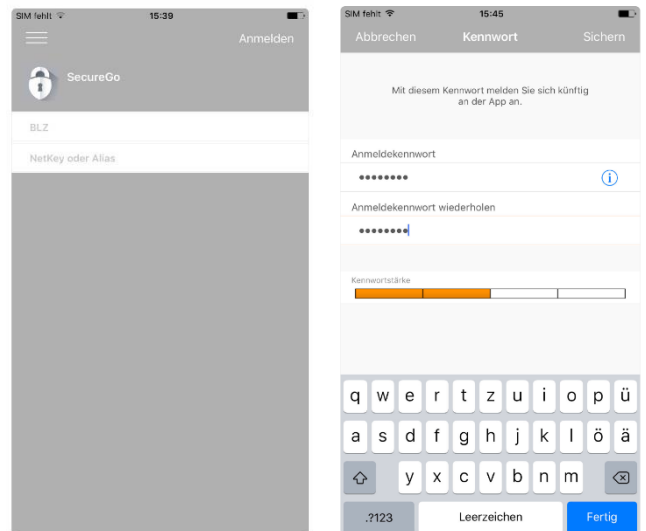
SIM fehlt 15:39

Anmelden

SecureGo

BLZ

NetKey oder Alias

SIM fehlt 15:45

Abbrechen Kennwort Sichern

Mit diesem Kennwort melden Sie sich künftig an der App an.

Anmeldekennwort

••••••••

Anmeldekennwort wiederholen

••••••••

Kennwortstärke

q w e r t z u i o p ü

a s d f g h j k l ö ä

y x c v b n m

.?123 Leerzeichen Fertig